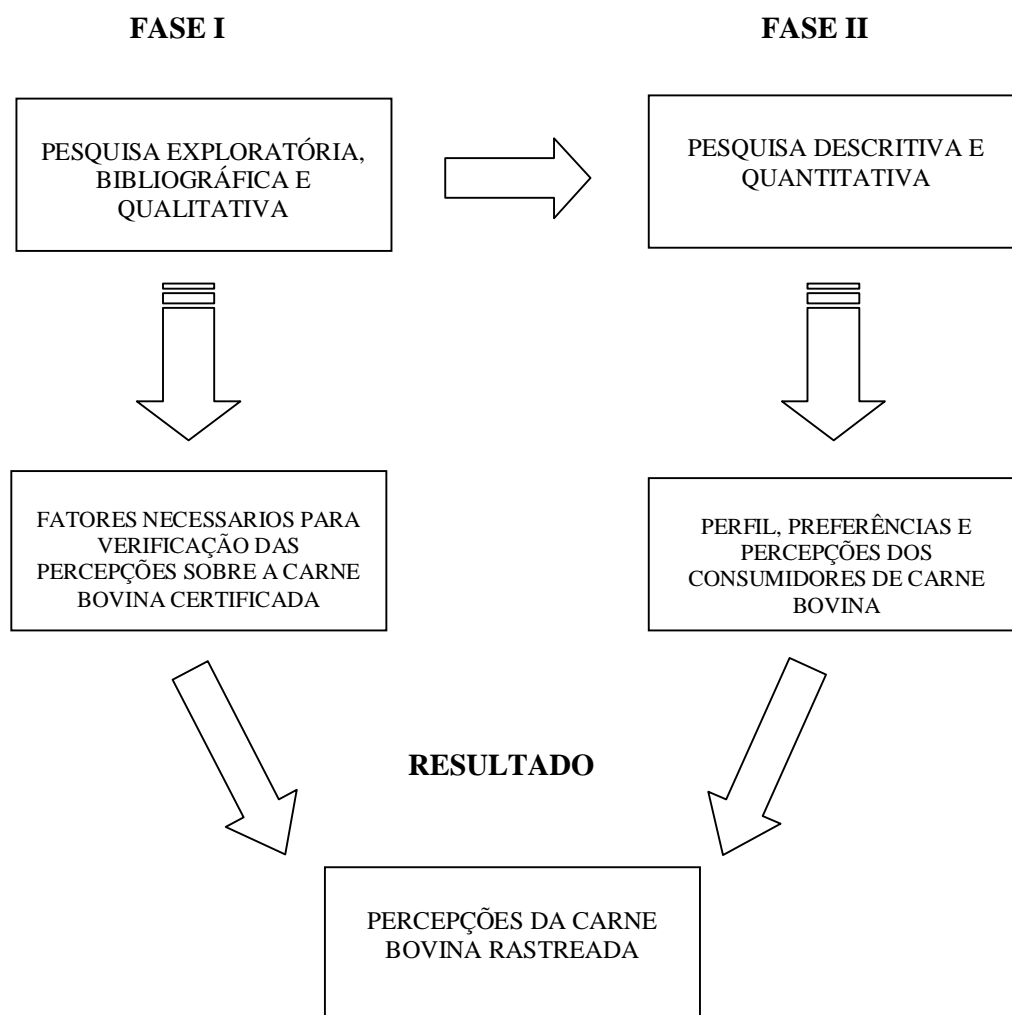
FASE I

FASE II

PESQUISA EXPLORATÓRIA, BIBLIOGRÁFICA E QUALITATIVA

PESQUISA DESCRITIVA E QUANTITATIVA

FATORES NECESSARIOS PARA VERIFICAÇÃO DAS PERCEPÇÕES SOBRE A CARNE BOVINA CERTIFICADA

PERFIL, PREFERÊNCIAS E PERCEPÇÕES DOS CONSUMIDORES DE CARNE BOVINA

RESULTADO

PERCEPÇÕES DA CARNE BOVINA RASTREADA